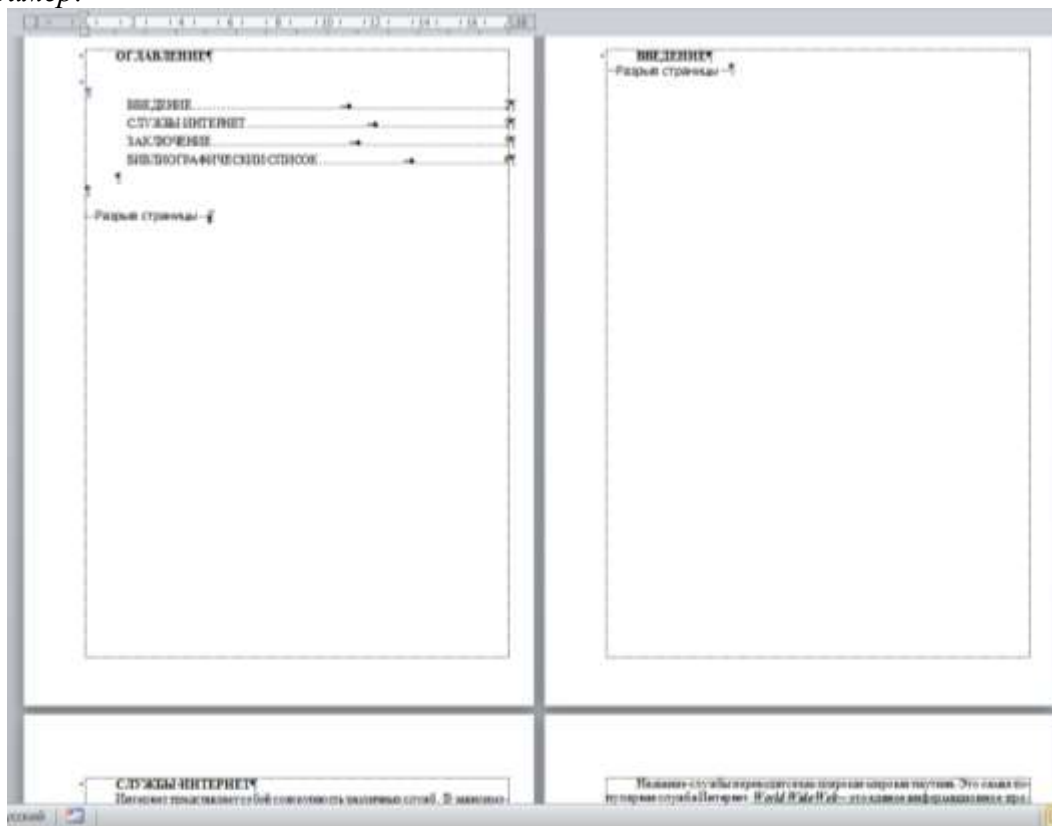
ОГЛАВЛЕНИЕ¶

ВВЕДЕНИЕ ¶
СЛУЖБЫ ИНТЕРНЕТ ¶
ЗАКЛЮЧЕНИЕ ¶
БИБЛИОГРАФИЧЕСКИЙ СПИСОК ¶
¶
¶
Разрыв страницы ¶

ВВЕДЕНИЕ¶
Разрыв страницы ¶

СЛУЖБЫ ИНТЕРНЕТ¶
Интернет представляет собой совокупность различных сетей. В зависимо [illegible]

Название службы переводится как «широкая мировая паутина». Это самая по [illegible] популярная служба Интернет. World Wide Web – это единое информационное пр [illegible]

усский